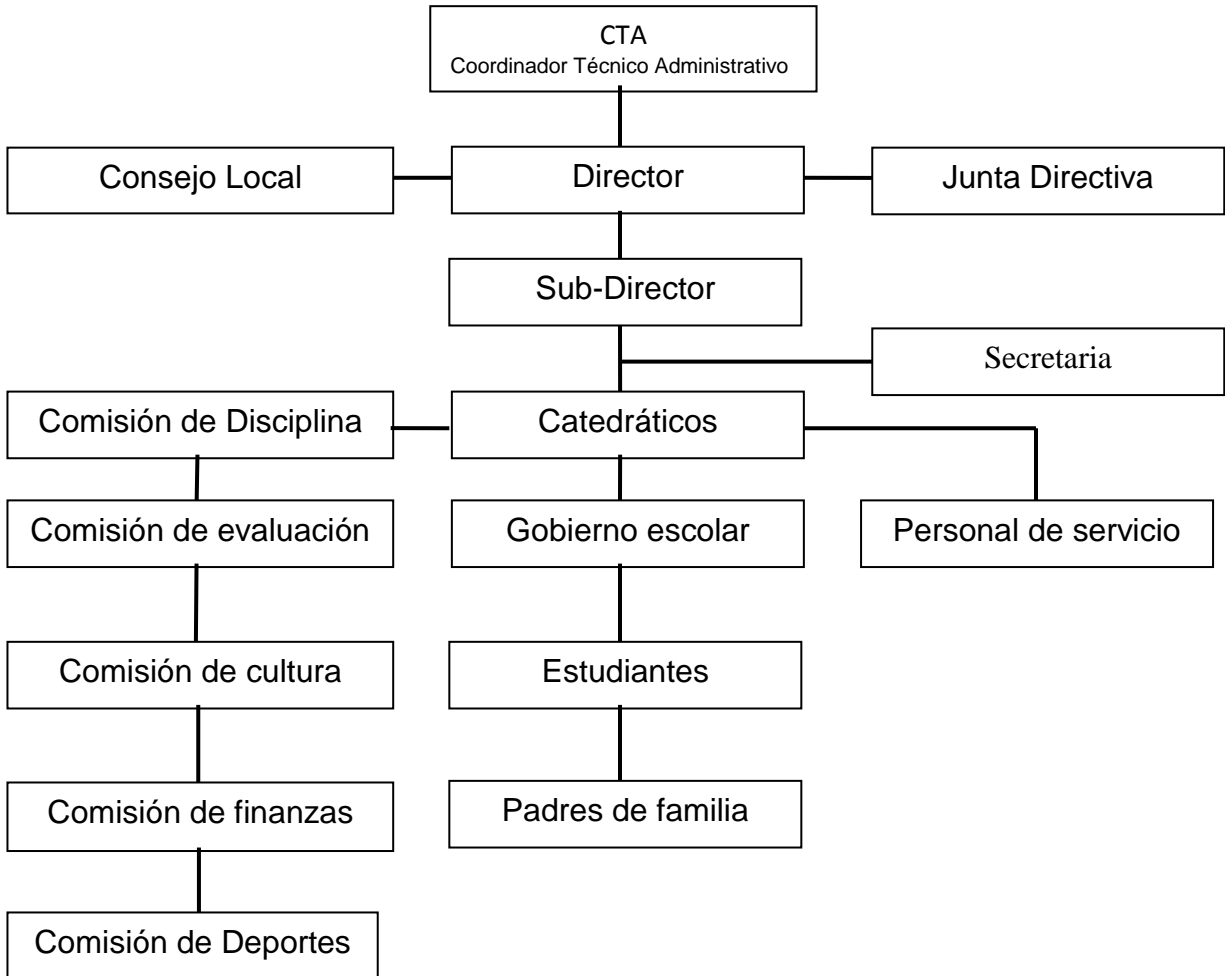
CTA
Coordinador Técnico Administrativo

Consejo Local

Director

Junta Directiva

Sub-Director

Secretaria

Comisión de Disciplina

Catedráticos

Comisión de evaluación

Gobierno escolar

Personal de servicio

Comisión de cultura

Estudiantes

Comisión de finanzas

Padres de familia

Comisión de Deportes